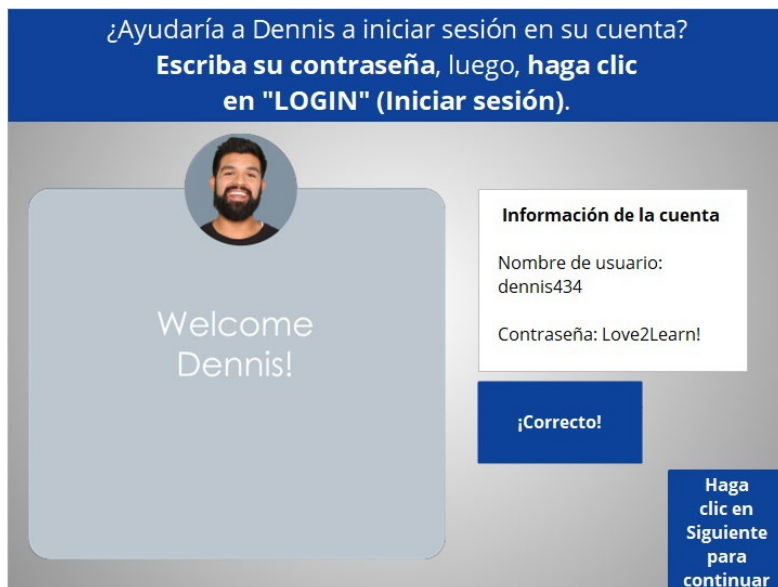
¿Ayudaría a Dennis a iniciar sesión en su cuenta? **Escriba su contraseña**, luego, **haga clic en "LOGIN" (Iniciar sesión)**.

Welcome Dennis!

Información de la cuenta

Nombre de usuario: dennis434

Contraseña: Love2Learn!

¡Correcto!

Haga clic en Siguiente para continuar